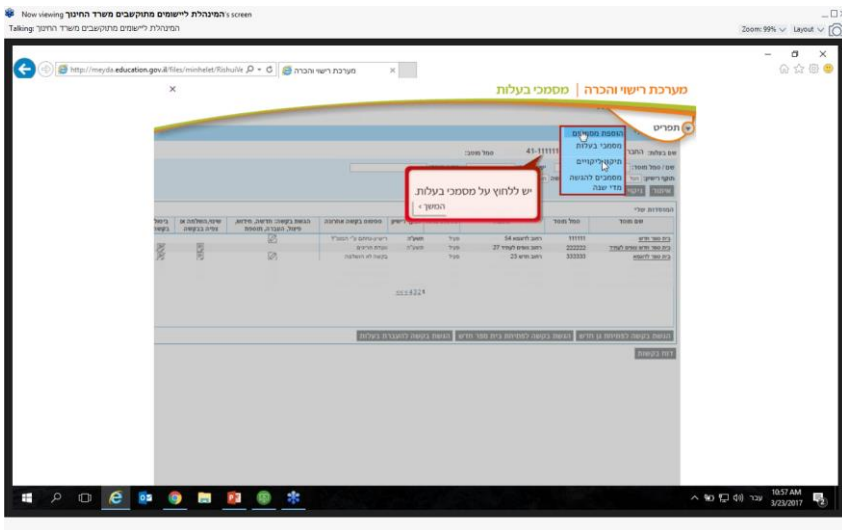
Now viewing המינהלת ליישומים מתוקשבים משרד החינוך's screen
Talking: המינהלת ליישומים מתוקשבים משרד החינוך
Zoom: 99% Layout

http://meyda.education.gov.il/files/minhelet/RishuiV
מערכת רישוי והכרה
×

מערכת רישוי והכרה | מסמכי בעלות

תפריט
הוספת מסמכים
מסמכי בעלות
תיקים ליקויים
מסמכים להגשה
מדי שנה

יש ללחוץ על מסמכי בעלות.
המשך ›

41-111111
סמל מוסד:
שם בעלות:
שם / סמל מוסד:
תקופת רישוי:
שחזור
המוסדות שלי

| שם מוסד | סמל מוסד | כתובת | | | סטטוס בקשה |
|---|---|---|---|---|---|
| בית ספר חדש | 111111 | רחוב לדוגמא 54 | | תשע"ו | |
| בית ספר חדש נוסף לצורך | 222222 | רחוב נוסף לצורך 27 | | תשע"ו | |
| בית ספר לדוגמא | 333333 | רחוב חדש 23 | | | בקשה לא הושלמה |

1234

הגשת בקשה לפתיחת גן חדש | הגשת בקשה לפתיחת בית ספר חדש | הגשת בקשה להעברת בעלות
דוח בקשות

10:57 AM
3/23/2017
עבר